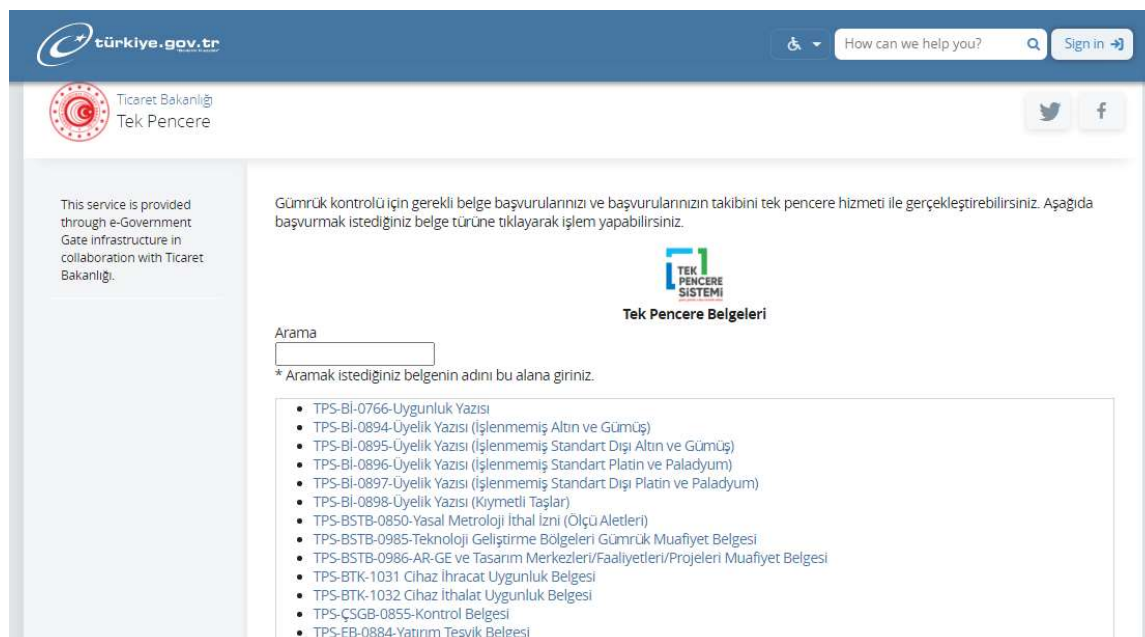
türkiye.gov.tr

How can we help you?

Sign in

Ticaret Bakanlığı
Tek Pencere

This service is provided through e-Government Gate infrastructure in collaboration with Ticaret Bakanlığı.

Gümrük kontrolü için gerekli belge başvurularınızı ve başvurularınızın takibini tek pencere hizmeti ile gerçekleştirebilirsiniz. Aşağıda başvurmak istediğiniz belge türüne tıklayarak işlem yapabilirsiniz.

TEK PENCERE SİSTEMİ

Tek Pencere Belgeleri

Arama

* Aramak istediğiniz belgenin adını bu alana giriniz.

- TPS-Bİ-0766-Uygunluk Yazısı
- TPS-Bİ-0894-Üyelik Yazısı (İşlenmemiş Altın ve Gümüş)
- TPS-Bİ-0895-Üyelik Yazısı (İşlenmemiş Standart Dışı Altın ve Gümüş)
- TPS-Bİ-0896-Üyelik Yazısı (İşlenmemiş Standart Platin ve Paladyum)
- TPS-Bİ-0897-Üyelik Yazısı (İşlenmemiş Standart Dışı Platin ve Paladyum)
- TPS-Bİ-0898-Üyelik Yazısı (Kıymetli Taşlar)
- TPS-BSTB-0850-Yasal Metroloji İthal İzni (Ölçü Aletleri)
- TPS-BSTB-0985-Teknoloji Geliştirme Bölgeleri Gümrük Muafiyet Belgesi
- TPS-BSTB-0986-AR-GE ve Tasarım Merkezleri/Faaliyetleri/Projeleri Muafiyet Belgesi
- TPS-BTK-1031 Cihaz İhracat Uygunluk Belgesi
- TPS-BTK-1032 Cihaz İthalat Uygunluk Belgesi
- TPS-ÇSGB-0855-Kontrol Belgesi
- TPS-EB-0884-Yatırım Teşvik Belgesi